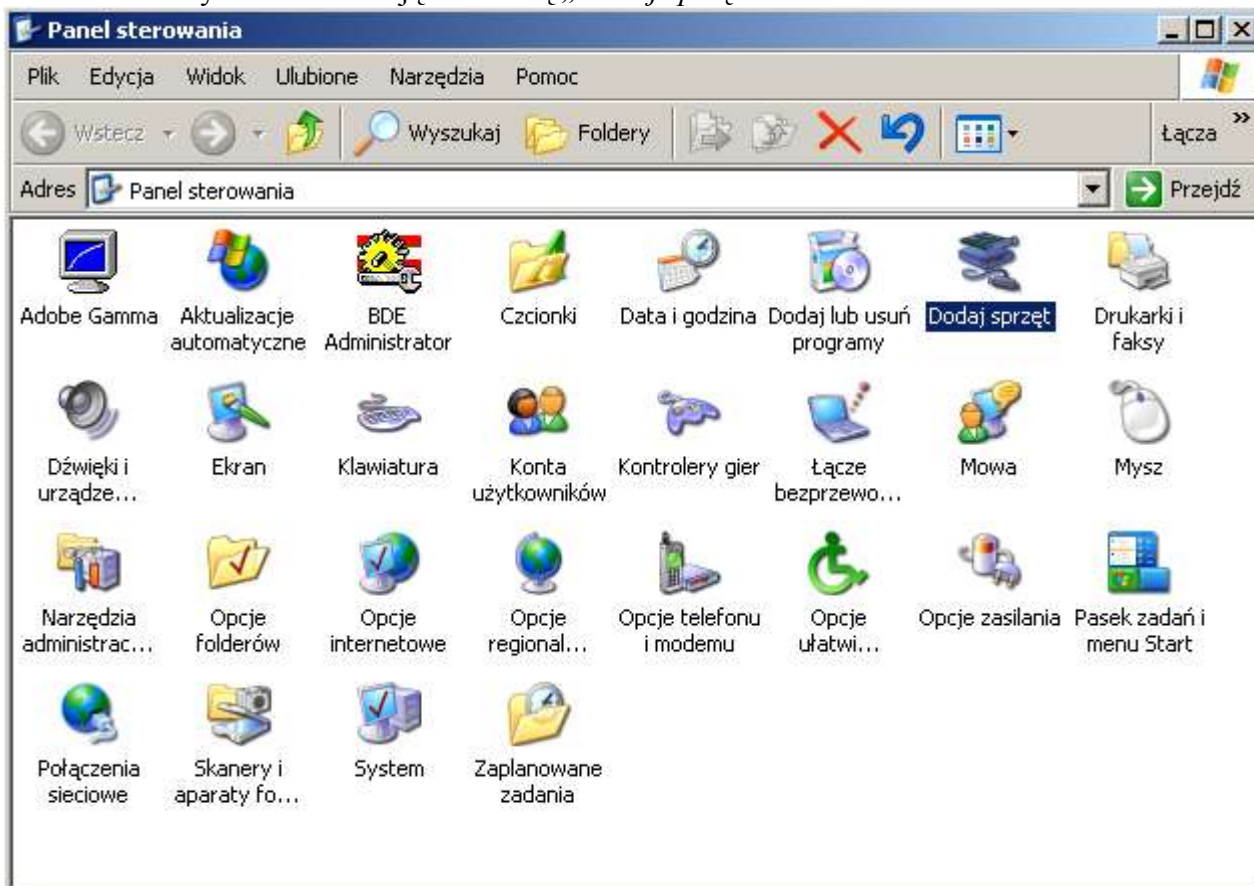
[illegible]

Panel sterowania

Plik Edycja Widok Ulubione Narzędzia Pomoc

Wstecz Wyszukaj Foldery Łącza

Adres Panel sterowania Przejdź

Adobe Gamma
Aktualizacje automatyczne
BDE Administrator
Czcionki
Data i godzina
Dodaj lub usuń programy
Dodaj sprzęt
Drukarki i faksy
Dźwięki i urządze...
Ekran
Klawiatura
Konta użytkowników
Kontrolery gier
Łącze bezprzewo...
Mowa
Mysz
Narzędzia administrac...
Opcje folderów
Opcje internetowe
Opcje regional...
Opcje telefonu i modemu
Opcje ułatwi...
Opcje zasilania
Pasek zadań i menu Start
Połączenia sieciowe
Skanery i aparaty fo...
System
Zaplanowane zadania